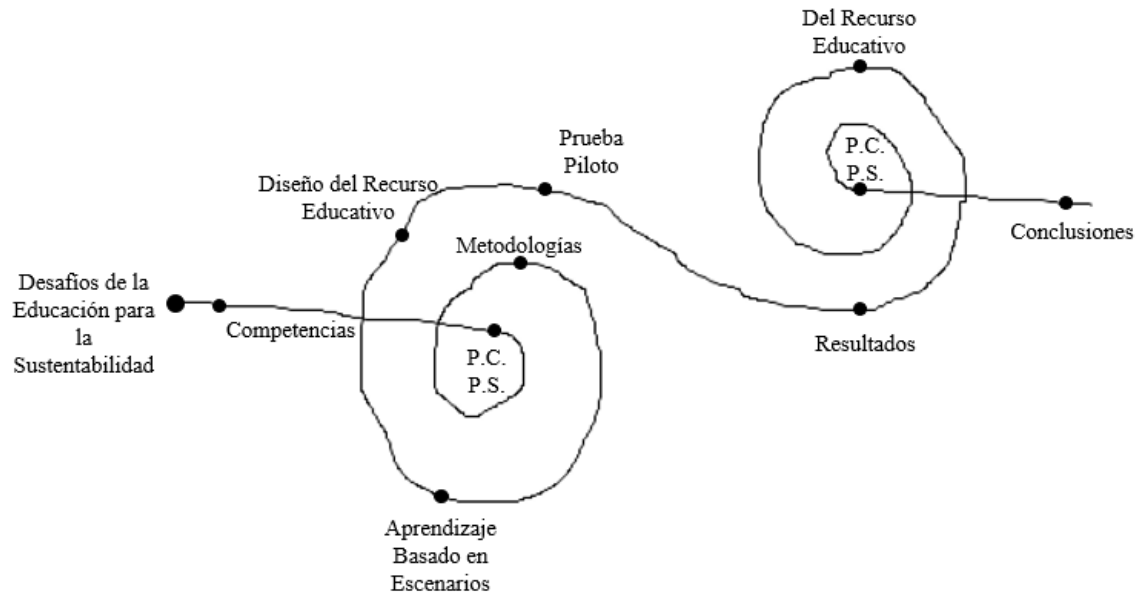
Desafíos de la Educación para la Sustentabilidad

Competencias

P.C.
P.S.

Metodologías

Diseño del Recurso Educativo

Aprendizaje Basado en Escenarios

Prueba Piloto

Resultados

Del Recurso Educativo

P.C.
P.S.

Conclusiones